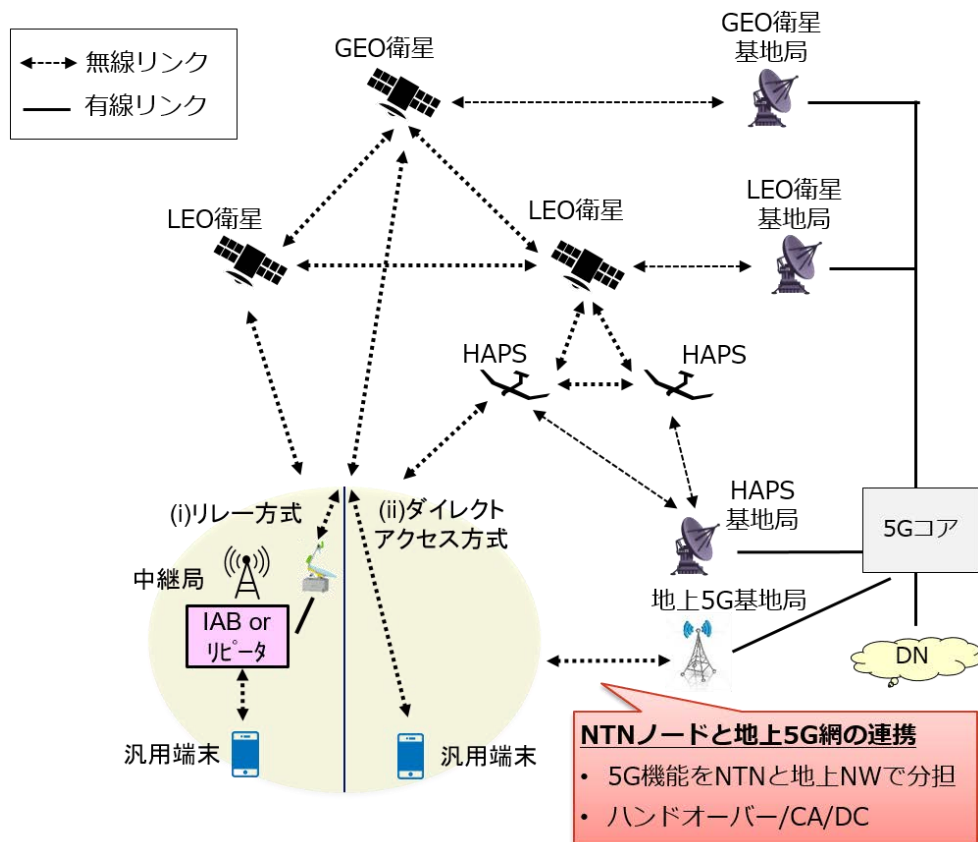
無線リンク
有線リンク

GEO衛星

GEO衛星
基地局

LEO衛星

LEO衛星

LEO衛星
基地局

HAPS

HAPS

HAPS
基地局

5Gコア

DN

地上5G基地局

(i)リレー方式

(ii)ダイレクト
アクセス方式

中継局

IAB or
リピータ

汎用端末

汎用端末

NTNノードと地上5G網の連携
• 5G機能をNTNと地上NWで分担
• ハンドオーバー/CA/DC